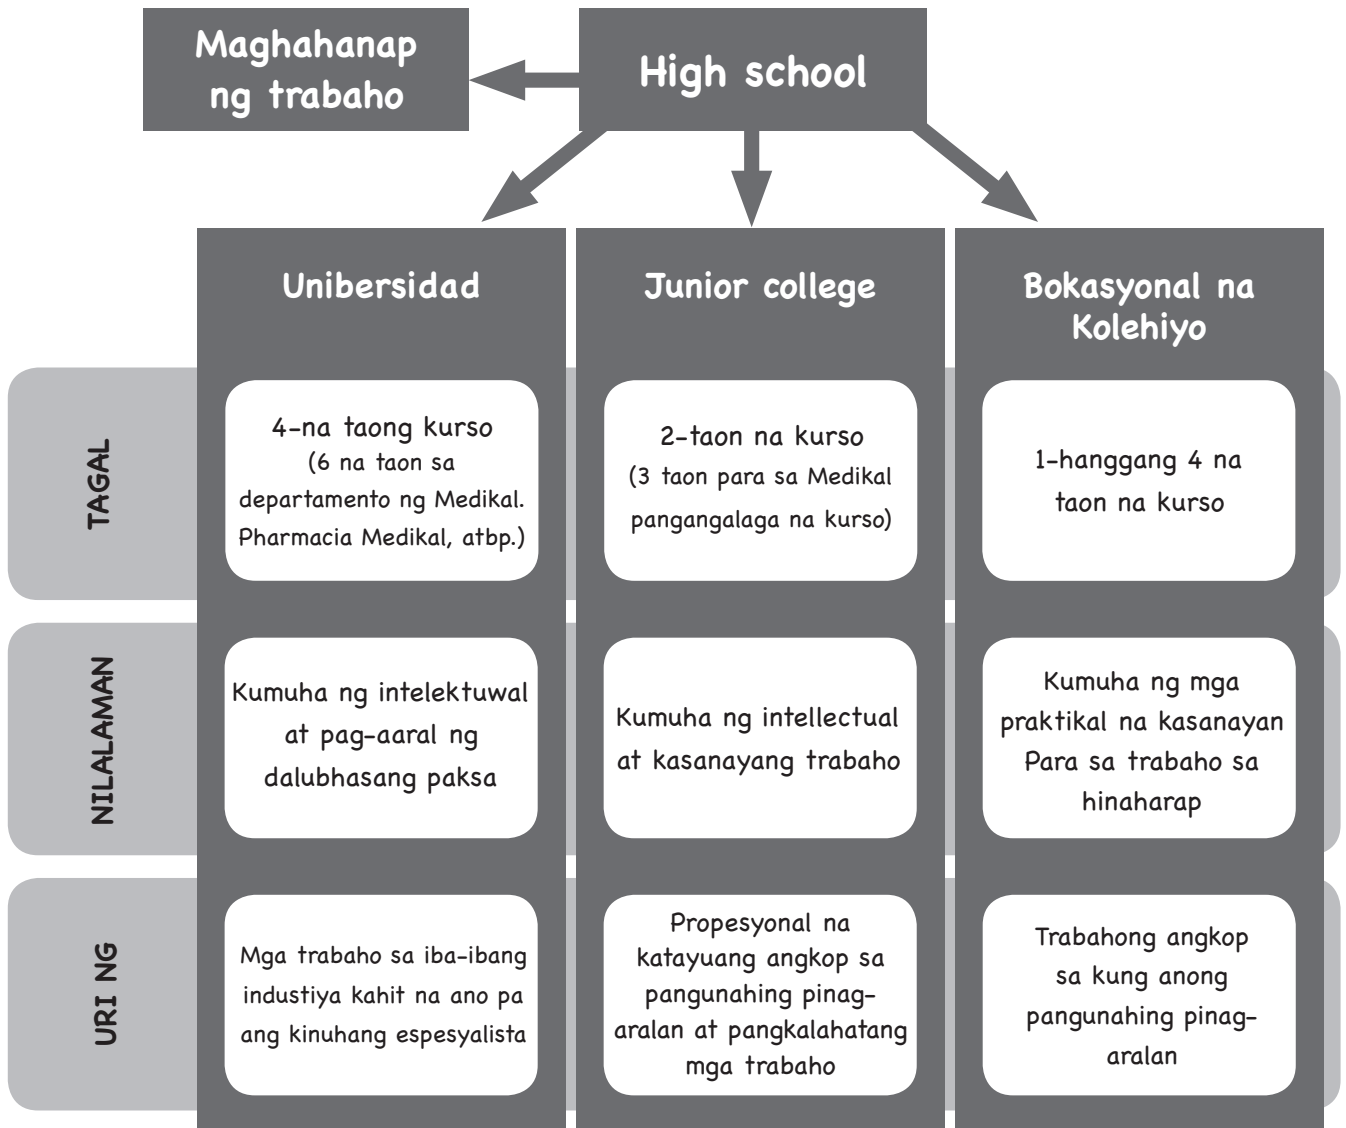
Maghahanap ng trabaho

High school

| | Unibersidad | Junior college | Bokasyonal na Kolehiyo |
|---|---|---|---|
| TAGAL | 4-na taong kurso (6 na taon sa departamento ng Medikal. Pharmacia Medikal, atbp.) | 2-taon na kurso (3 taon para sa Medikal pangangalaga na kurso) | 1-hanggang 4 na taon na kurso |
| NILALAMAN | Kumuha ng intelektuwal at pag-aaral ng dalubhasang paksa | Kumuha ng intellectual at kasanayang trabaho | Kumuha ng mga praktikal na kasanayan Para sa trabaho sa hinaharap |
| URI NG | Mga trabaho sa iba-ibang industiya kahit na ano pa ang kinuhang espesyalista | Propesyonal na katayuang angkop sa pangunahing pinag-aralan at pangkalahatang mga trabaho | Trabahong angkop sa kung anong pangunahing pinag-aralan |